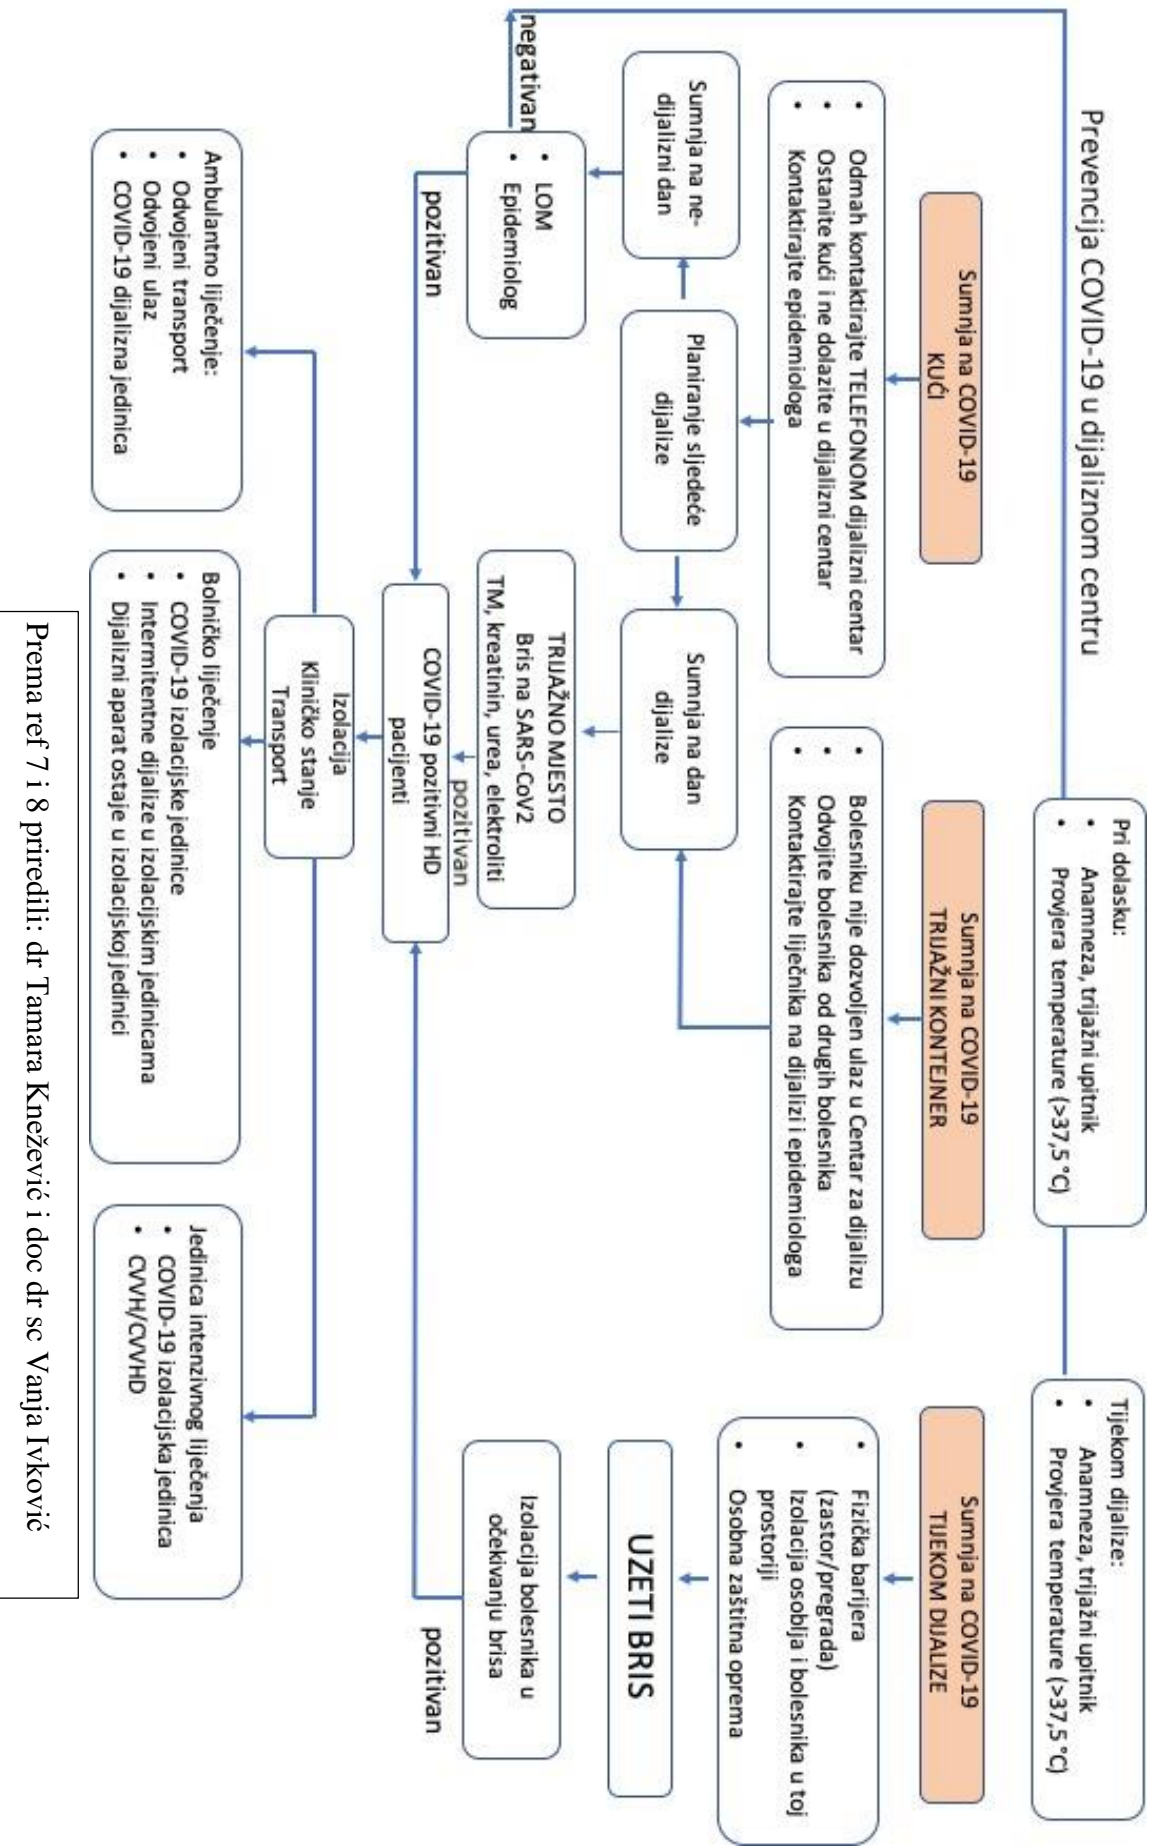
Prevencija COVID-19 u dijaliznom centru

Pri dolasku:
• Anamneza, trijažni upitnik
• Provjera temperature (>37,5 °C)

Tijekom dijalize:
• Anamneza, trijažni upitnik
• Provjera temperature (>37,5 °C)

Sumnja na COVID-19 KUĆI

• Odmah kontaktirajte TELEFONOM dijalizni centar
• Ostanite kući i ne dolazite u dijalizni centar
• Kontaktirajte epidemiologa

Sumnja na COVID-19 TRIJAŽNI KONTEJNER

• Bolesniku nije dozvoljen ulaz u Centar za dijalizu
• Odvojite bolesnika od drugih bolesnika
• Kontaktirajte liječnika na dijalizi i epidemiologa

Sumnja na COVID-19 TIJEKOM DIJALIZE

• Fizička barijera (zastor/pregrada)
• Izolacija osoblja i bolesnika u toj prostoriji
• Osobna zaštitna oprema

UZETI BRIS

Izolacija bolesnika u očekivanju brisa

Sumnja na ne-dijalizni dan

Planiranje sljedeće dijalize

Sumnja na dan dijalize

• LOM
• Epidemiolog

negativan

pozitivan

TRIJAŽNO MJESTO
Bris na SARS-CoV2
TM, kreatinin, urea, elektroliti

pozitivan

COVID-19 pozitivni HD pacijenti

pozitivan

Izolacija
Kliničko stanje
Transport

Ambulantno liječenje:
• Odvojeni transport
• Odvojeni ulaz
• COVID-19 dijalizna jedinica

Bolničko liječenje
• COVID-19 izolacijske jedinice
• Intermitentne dijalize u izolacijskim jedinicama
• Dijalizni aparat ostaje u izolacijskoj jedinici

Jedinica intenzivnog liječenja
• COVID-19 izolacijska jedinica
• CVVH/CVVHD

Prema ref 7 i 8 priredili: dr Tamara Knežević i doc dr sc Vanja Ivković